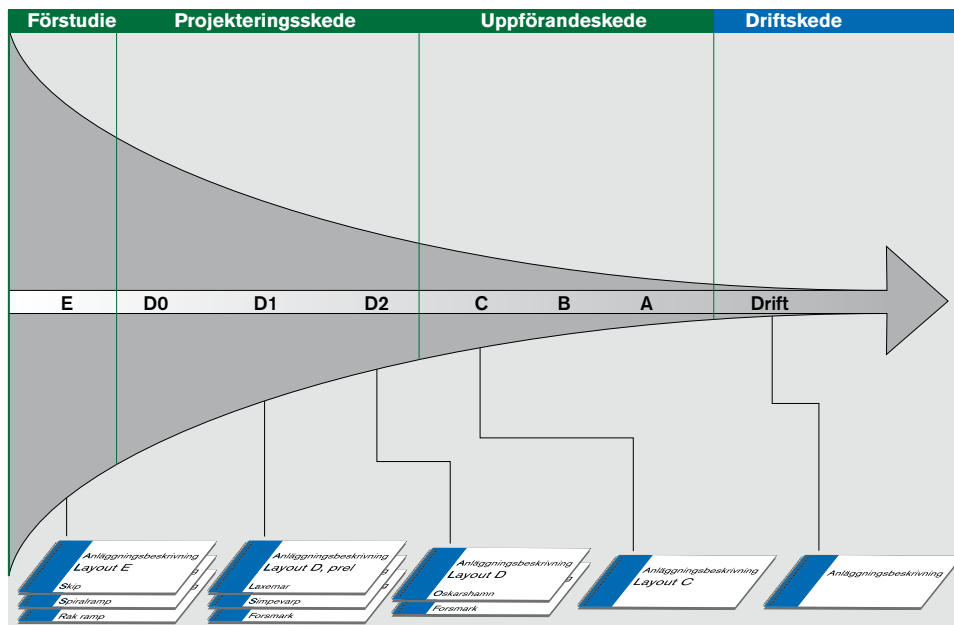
Förstudie
Projekteringsskede
Uppförandeskede
Driftskede

E
D0
D1
D2
C
B
A
Drift

Anläggningsbeskrivning
Layout E
Skip
Spiralramp
Rak ramp

Anläggningsbeskrivning
Layout D, prel
Laxemar
Simpevarp
Forsmark

Anläggningsbeskrivning
Layout D
Oskarshamn
Forsmark

Anläggningsbeskrivning
Layout C

Anläggningsbeskrivning